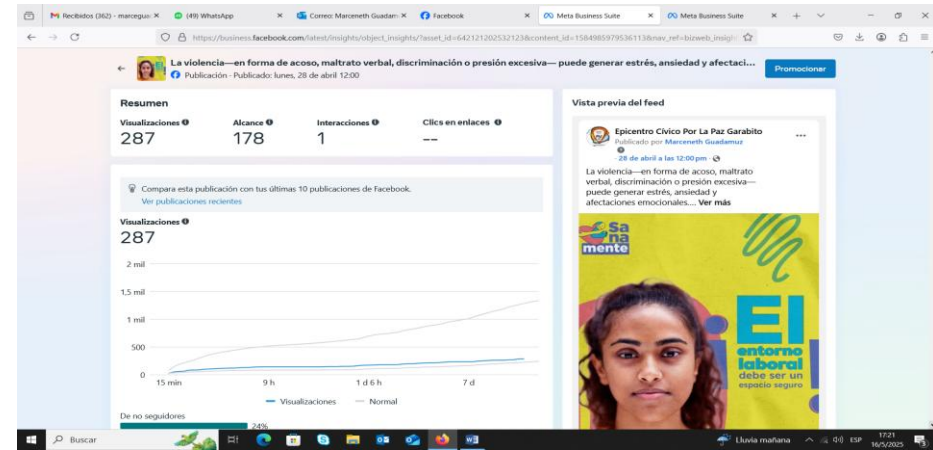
Recibidos (362) - marcegu ×
(49) WhatsApp ×
Correo: Marceneth Guadam ×
Facebook ×
Meta Business Suite ×
Meta Business Suite ×

https://business.facebook.com/latest/insights/object_insights/?asset_id=642121202532123&content_id=1584985979536113&nav_ref=bizweb_insigh

La violencia—en forma de acoso, maltrato verbal, discriminación o presión excesiva— puede generar estrés, ansiedad y afectaci...
Publicación · Publicado: lunes, 28 de abril 12:00

Promocionar

Resumen

| Visualizaciones | Alcance | Interacciones | Clics en enlaces |
|---|---|---|---|
| 287 | 178 | 1 | -- |

Compara esta publicación con tus últimas 10 publicaciones de Facebook.
Ver publicaciones recientes

Visualizaciones
287

2 mil
1,5 mil
1 mil
500
0
15 min
9 h
1 d 6 h
7 d

Visualizaciones
Normal

De no seguidores
24%

Vista previa del feed

Epicentro Cívico Por La Paz Garabito
Publicado por Marceneth Guadamuz
· 28 de abril a las 12:00 pm ·

La violencia—en forma de acoso, maltrato verbal, discriminación o presión excesiva—puede generar estrés, ansiedad y afectaciones emocionales.... Ver más

Sa na mente

El entorno laboral debe ser un espacio seguro

Buscar
Lluvia mañana
ESP
17:21
16/5/2025